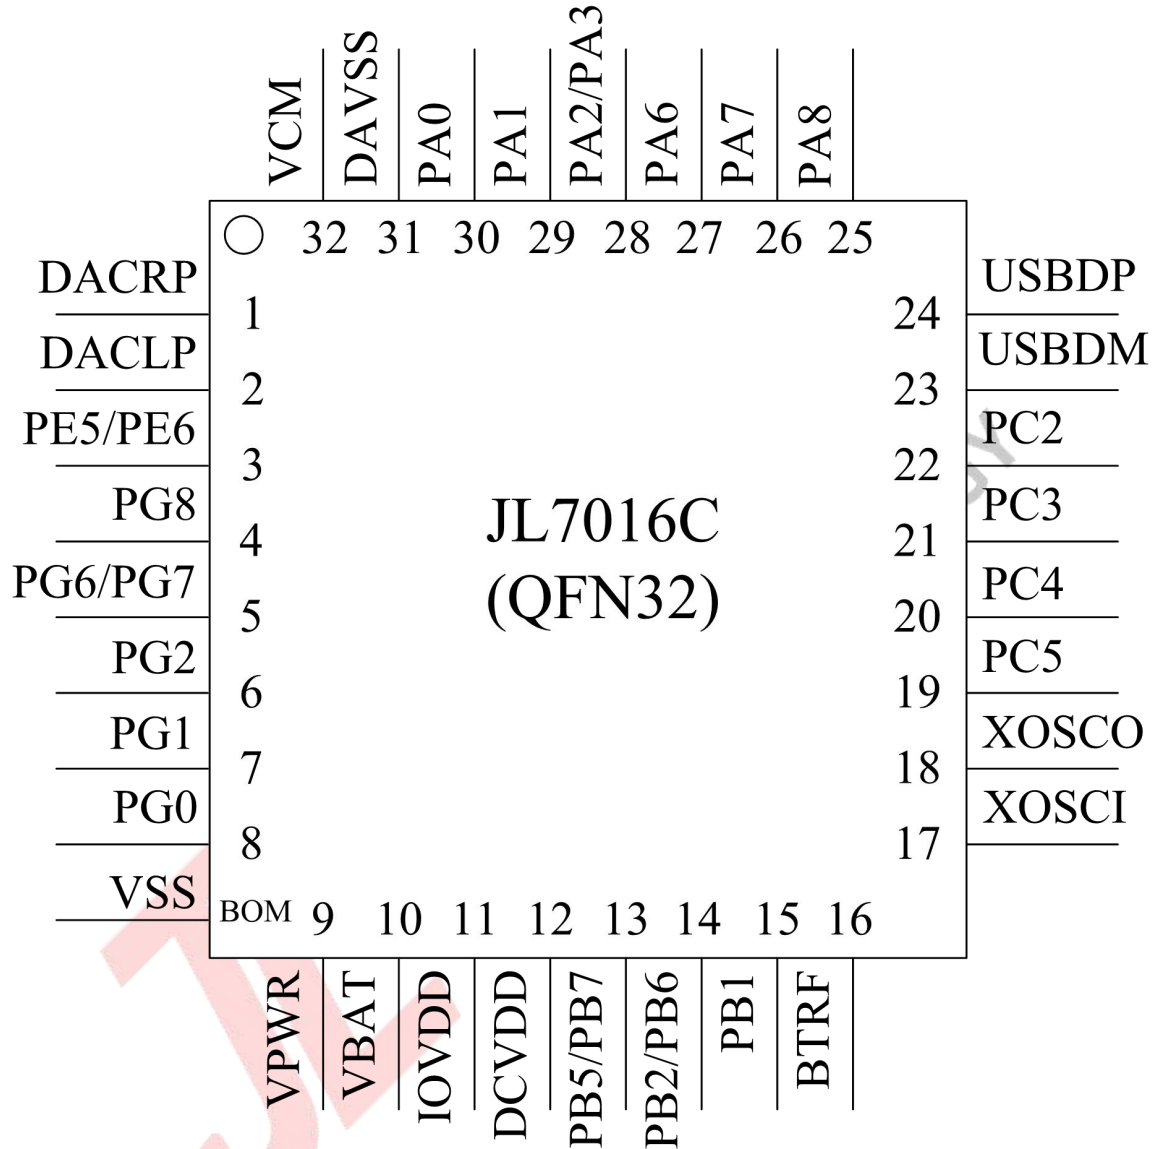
VCM
DAVSS
PA0
PA1
PA2/PA3
PA6
PA7
PA8

32 31 30 29 28 27 26 25

DACRP
1
DACLP
2
PE5/PE6
3
PG8
4
PG6/PG7
5
PG2
6
PG1
7
PG0
8
VSS

USBDP
24
USBDM
23
PC2
22
PC3
21
PC4
20
PC5
19
XOSCO
18
XOSCI
17

JL7016C
(QFN32)

BOM 9 10 11 12 13 14 15 16

VPWR
VBAT
IOVDD
DCVDD
PB5/PB7
PB2/PB6
PB1
BTRF